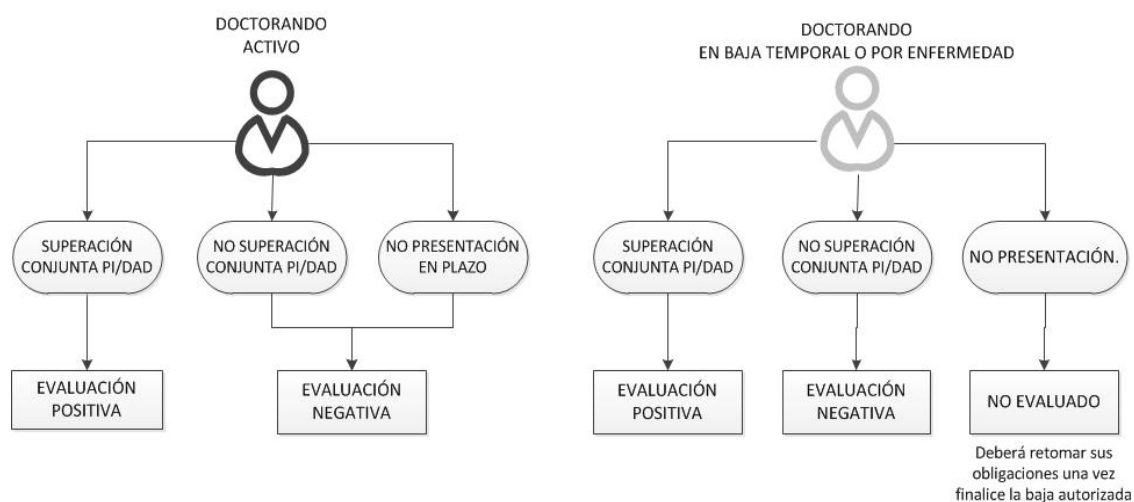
DOCTORANDO
ACTIVO

SUPERACIÓN CONJUNTA PI/DAD

NO SUPERACIÓN CONJUNTA PI/DAD

NO PRESENTACIÓN EN PLAZO

EVALUACIÓN POSITIVA

EVALUACIÓN NEGATIVA

DOCTORANDO
EN BAJA TEMPORAL O POR ENFERMEDAD

SUPERACIÓN CONJUNTA PI/DAD

NO SUPERACIÓN CONJUNTA PI/DAD

NO PRESENTACIÓN.

EVALUACIÓN POSITIVA

EVALUACIÓN NEGATIVA

NO EVALUADO

Deberá retomar sus obligaciones una vez finalice la baja autorizada